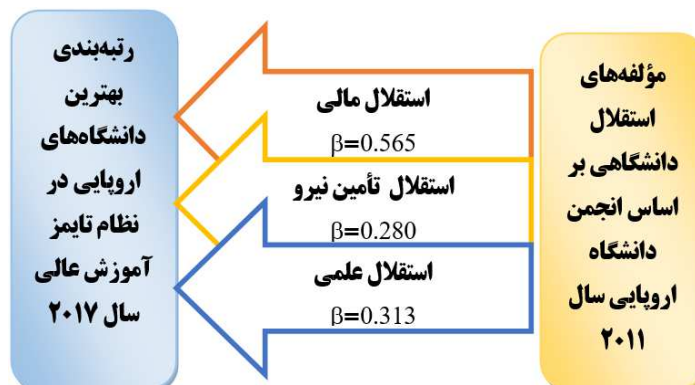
مؤلفه‌های استقلال دانشگاهی بر اساس انجمن دانشگاه اروپایی سال ۲۰۱۱

استقلال مالی
$\beta=0.565$

استقلال تأمین نیرو
$\beta=0.280$

استقلال علمی
$\beta=0.313$

رتبه‌بندی بهترین دانشگاه‌های اروپایی در نظام تایمز آموزش عالی سال ۲۰۱۷